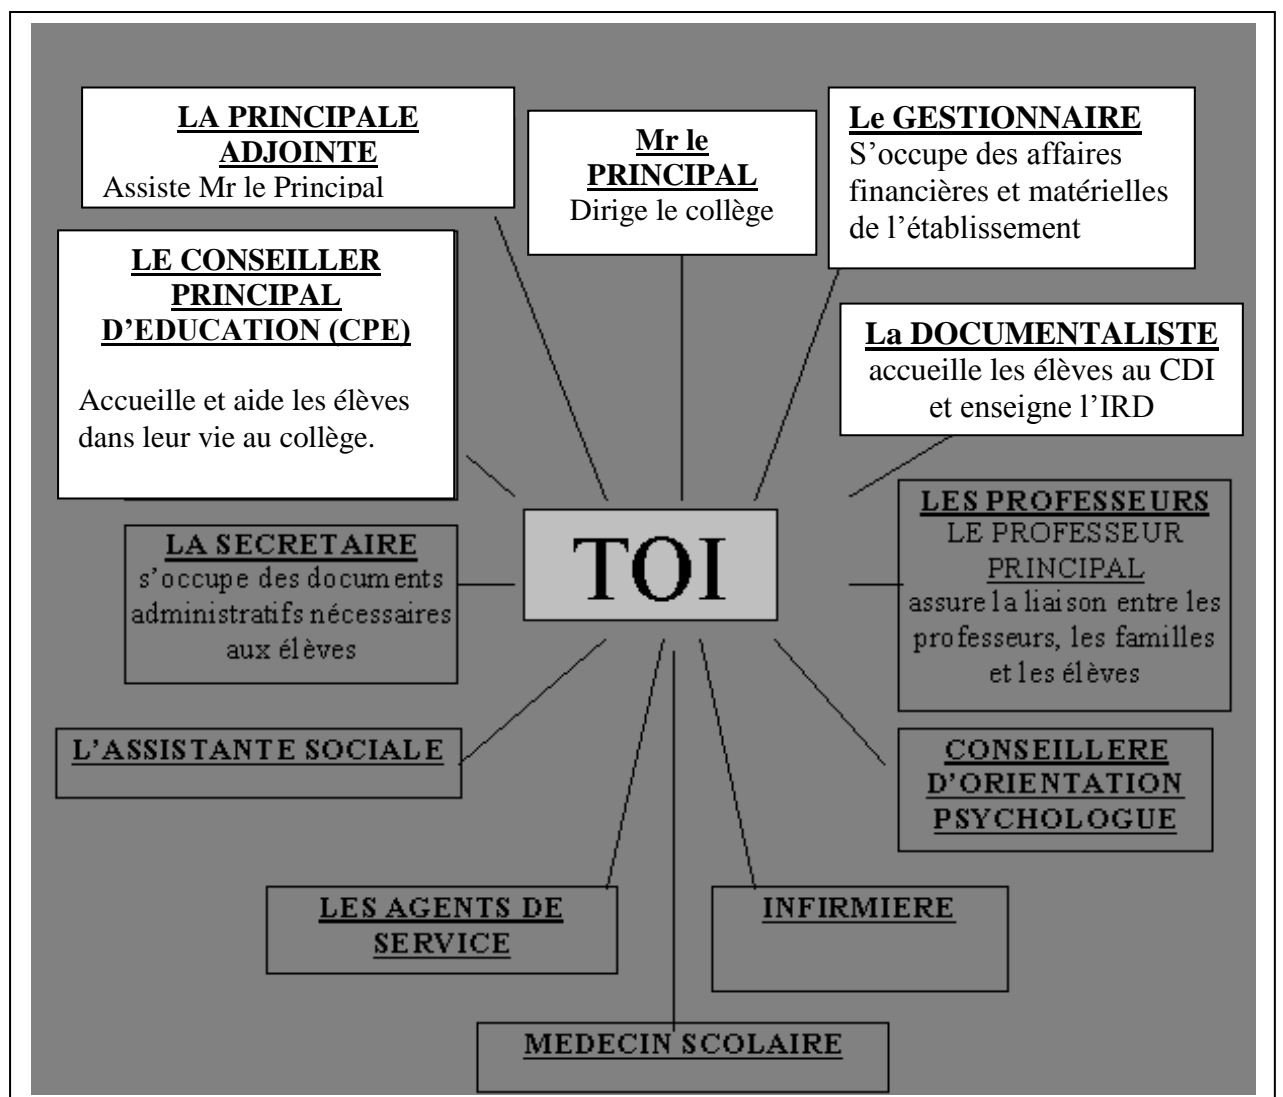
LA PRINCIPALE ADJOINTE
Assiste Mr le Principal

Mr le PRINCIPAL
Dirige le collège

Le GESTIONNAIRE
S'occupe des affaires financières et matérielles de l'établissement

LE CONSEILLER PRINCIPAL D'EDUCATION (CPE)

Accueille et aide les élèves dans leur vie au collège.

La DOCUMENTALISTE
accueille les élèves au CDI et enseigne l'IRD

TOI

LA SECRETAIRE
s'occupe des documents administratifs nécessaires aux élèves

LES PROFESSEURS
LE PROFESSEUR PRINCIPAL
assure la liaison entre les professeurs, les familles et les élèves

L'ASSISTANTE SOCIALE

CONSEILLERE D'ORIENTATION PSYCHOLOGUE

LES AGENTS DE SERVICE

INFIRMIERE

MEDECIN SCOLAIRE